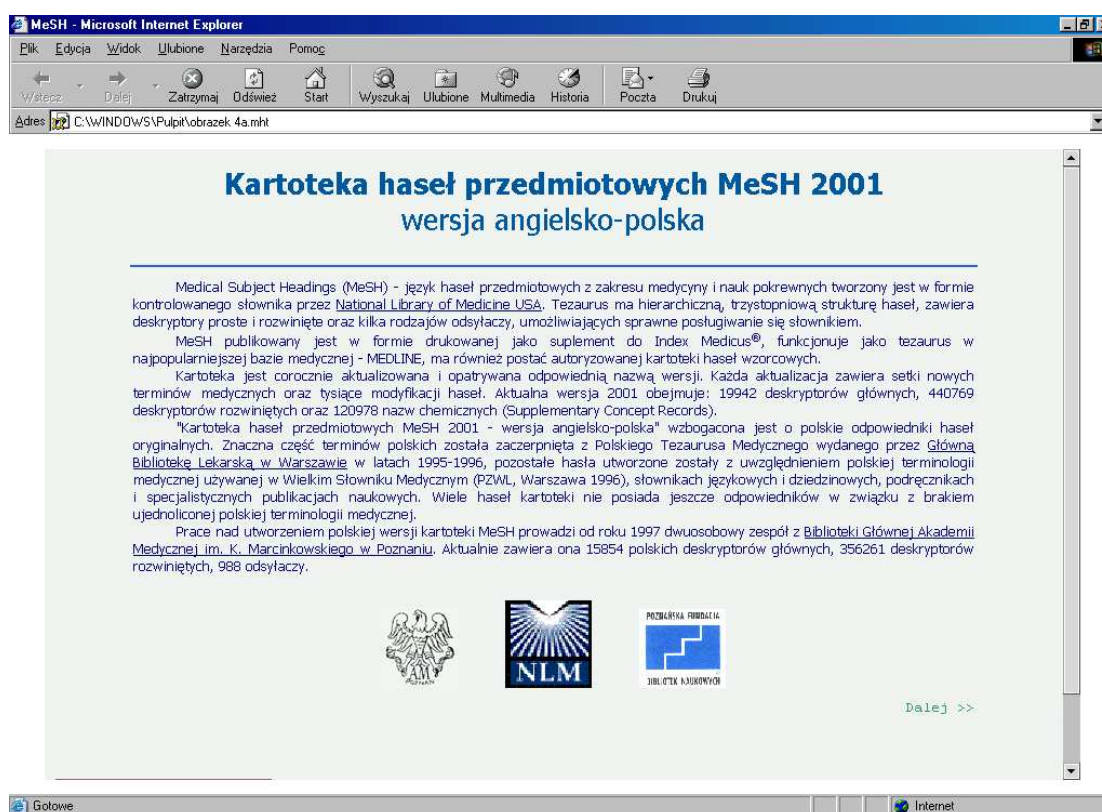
MeSH - Microsoft Internet Explorer

Plik Edycja Widok Ulubione Narzędzia Pomoc

Wstecz Dalej Zatrzymaj Odśwież Start Wyszukaj Ulubione Multimedia Historia Poczta Drukuj

Adres C:\WINDOWS\Pulpit\obrazek 4a.mht

Kartoteka haseł przedmiotowych MeSH 2001
wersja angielsko-polska

Medical Subject Headings (MeSH) - język haseł przedmiotowych z zakresu medycyny i nauk pokrewnych tworzony jest w formie kontrolowanego słownika przez National Library of Medicine USA. Tezaurus ma hierarchiczną, trzystopniową strukturę haseł, zawiera deskryptory proste i rozwinięte oraz kilka rodzajów odsyłaczy, umożliwiających sprawne posługiwanie się słownikiem.

MeSH publikowany jest w formie drukowanej jako suplement do Index Medicus®, funkcjonuje jako tezaurus w najpopularniejszej bazie medycznej - MEDLINE, ma również postać autoryzowanej kartoteki haseł wzorcowych.

Kartoteka jest corocznie aktualizowana i opatrywana odpowiednią nazwą wersji. Każda aktualizacja zawiera setki nowych terminów medycznych oraz tysiące modyfikacji haseł. Aktualna wersja 2001 obejmuje: 19942 deskryptorów głównych, 440769 deskryptorów rozwiniętych oraz 120978 nazw chemicznych (Supplementary Concept Records).

"Kartoteka haseł przedmiotowych MeSH 2001 - wersja angielsko-polska" wzbogacona jest o polskie odpowiedniki haseł oryginalnych. Znaczna część terminów polskich została zaczerpnięta z Polskiego Tezaurusa Medycznego wydanego przez Główną Bibliotekę Lekarską w Warszawie w latach 1995-1996, pozostałe hasła utworzone zostały z uwzględnieniem polskiej terminologii medycznej używanej w Wielkim Słowniku Medycznym (PZWL, Warszawa 1996), słownikach językowych i dziedzinowych, podręcznikach i specjalistycznych publikacjach naukowych. Wiele haseł kartoteki nie posiada jeszcze odpowiedników w związku z brakiem ujednoliconej polskiej terminologii medycznej.

Prace nad utworzeniem polskiej wersji kartoteki MeSH prowadzi od roku 1997 dwuosobowy zespół z Biblioteki Głównej Akademii Medycznej im. K. Marcinkowskiego w Poznaniu. Aktualnie zawiera ona 15854 polskich deskryptorów głównych, 356261 deskryptorów rozwiniętych, 988 odsyłaczy.

AM POZNAŃ

NLM

POZNAŃSKA FUNDACJA BIBLIOTEK NAUKOWYCH

Dalej >>

Gotowe

Internet